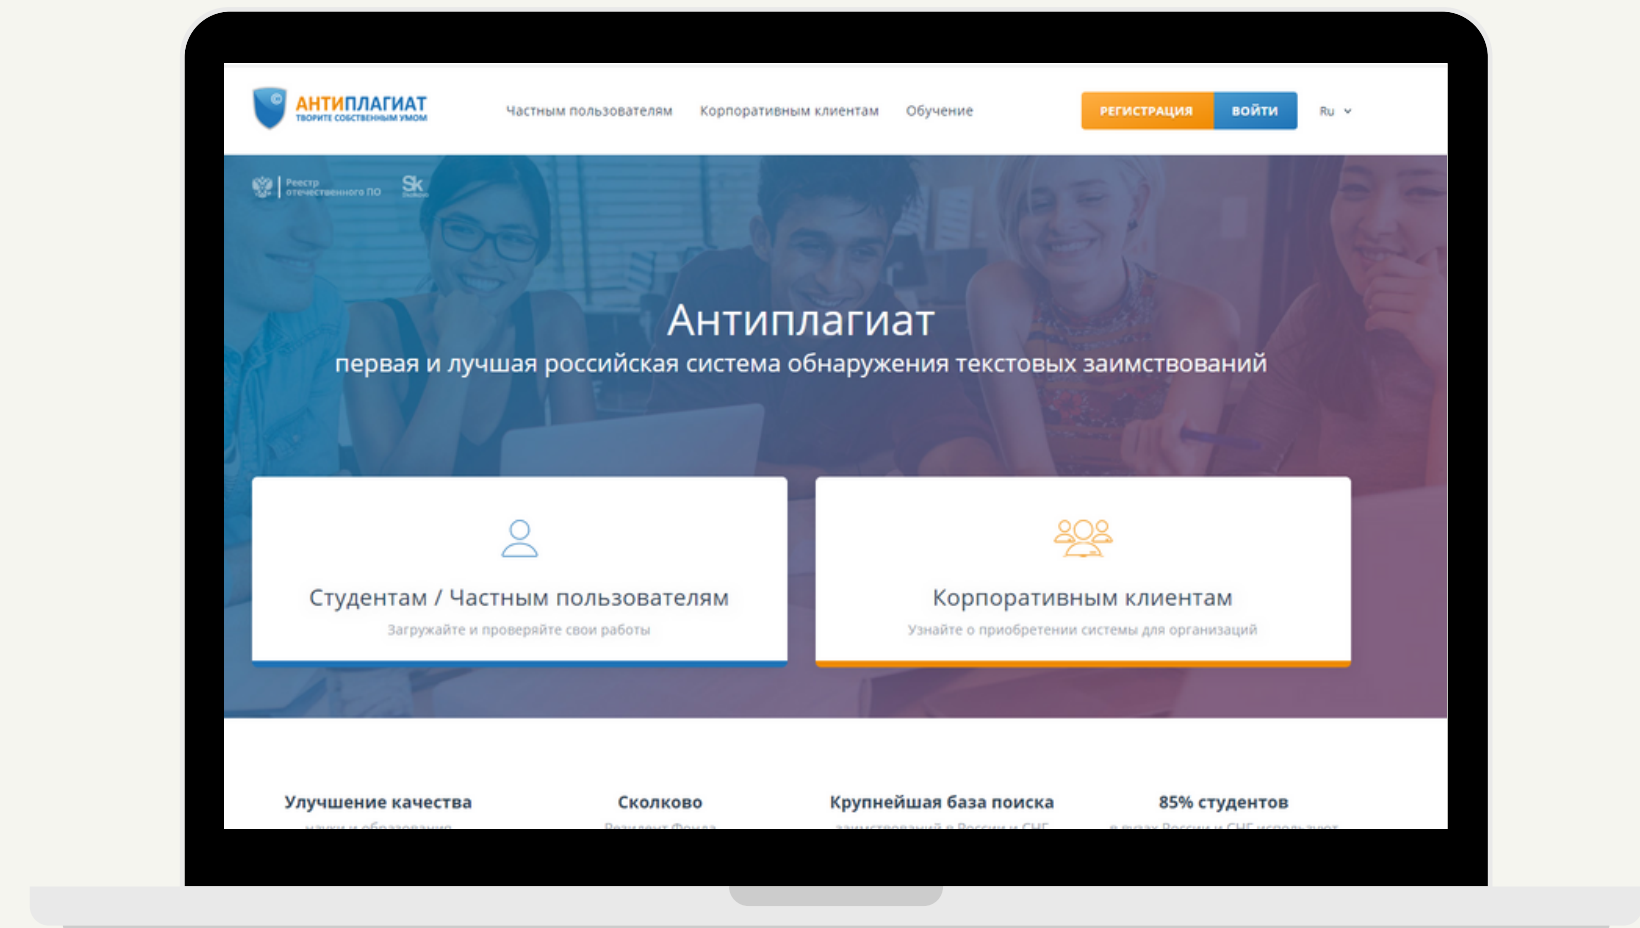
АНТИПЛАГИАТ
ТВОРИТЕ СОБСТВЕННЫМ УМОМ

Частным пользователям Корпоративным клиентам Обучение

РЕГИСТРАЦИЯ ВОЙТИ Ru

Реестр отечественного ПО Sk

Антиплагиат

первая и лучшая российская система обнаружения текстовых заимствований

Студентам / Частным пользователям

Загружайте и проверяйте свои работы

Корпоративным клиентам

Узнайте о приобретении системы для организаций

Улучшение качества
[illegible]

Сколково
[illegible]

Крупнейшая база поиска
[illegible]

85% студентов
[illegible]